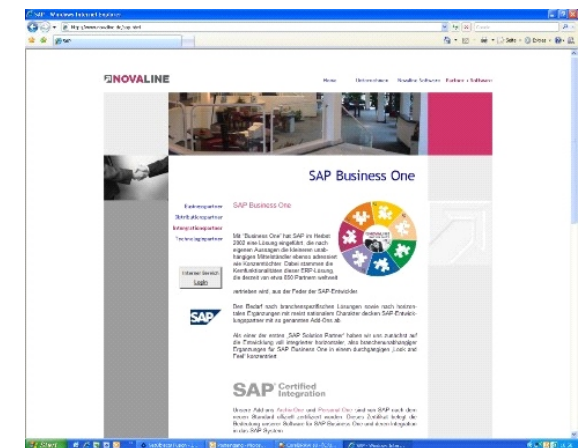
NOVALINE

Home Unternehmen Novaline Software Partner + Software

SAP Business One

Businesspartner
Distributionspartner
Integrationspartner
Technologiepartner

Interner Bereich
Login

SAP

SAP Business One

Mit "Business One" hat SAP im Herbst 2002 eine Lösung eingeführt, die nach eigenen Aussagen die kleineren unabhängigen Mittelständler ebenso adressiert wie Konzerntöchter. Dabei stammen die Kernfunktionalitäten dieser ERP-Lösung, die derzeit von etwa 850 Partnern weltweit

vertrieben wird, aus der Feder der SAP-Entwickler.

Den Bedarf nach branchenspezifischen Lösungen sowie nach horizontalen Ergänzungen mit meist nationalem Charakter decken SAP Entwicklungspartner mit so genannten Add-Ons ab.

Als einer der ersten „SAP Solution Partner" haben wir uns zunächst auf die Entwicklung voll integrierter horizontaler, also branchenunabhängiger Ergänzungen für SAP Business One in einem durchgängigen „Look and Feel" konzentriert.

SAP Certified Integration

Unsere Add-ons ActiveOne und Personal One sind von SAP nach dem neuen Standard offiziell zertifiziert worden. Dieses Zertifikat belegt die Bedeutung unserer Software für SAP Business One und deren Integration in das SAP System.